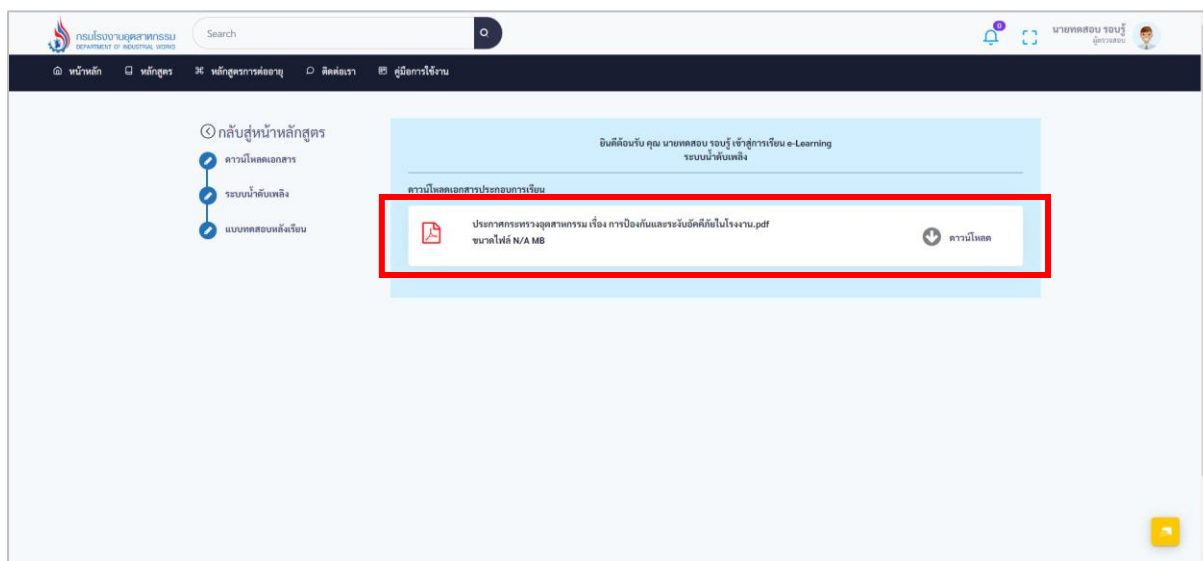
กรมโรงงานอุตสาหกรรม
DEPARTMENT OF INDUSTRIAL WORKS

Search

0

นายทดสอบ รอบรู้
ผู้ตรวจสอบ

หน้าหลัก หลักสูตร หลักสูตรการต่ออายุ ติดต่อเรา คู่มือการใช้งาน

กลับสู่หน้าหลักสูตร
ดาวน์โหลดเอกสาร
ระบบน้ำดับเพลิง
แบบทดสอบหลังเรียน

ยินดีต้อนรับ คุณ นายทดสอบ รอบรู้ เข้าสู่การเรียน e-Learning
ระบบน้ำดับเพลิง

ดาวน์โหลดเอกสารประกอบการเรียน

ประกาศกระทรวงอุตสาหกรรม เรื่อง การป้องกันและระงับอัคคีภัยในโรงงาน.pdf
ขนาดไฟล์ N/A MB

ดาวน์โหลด